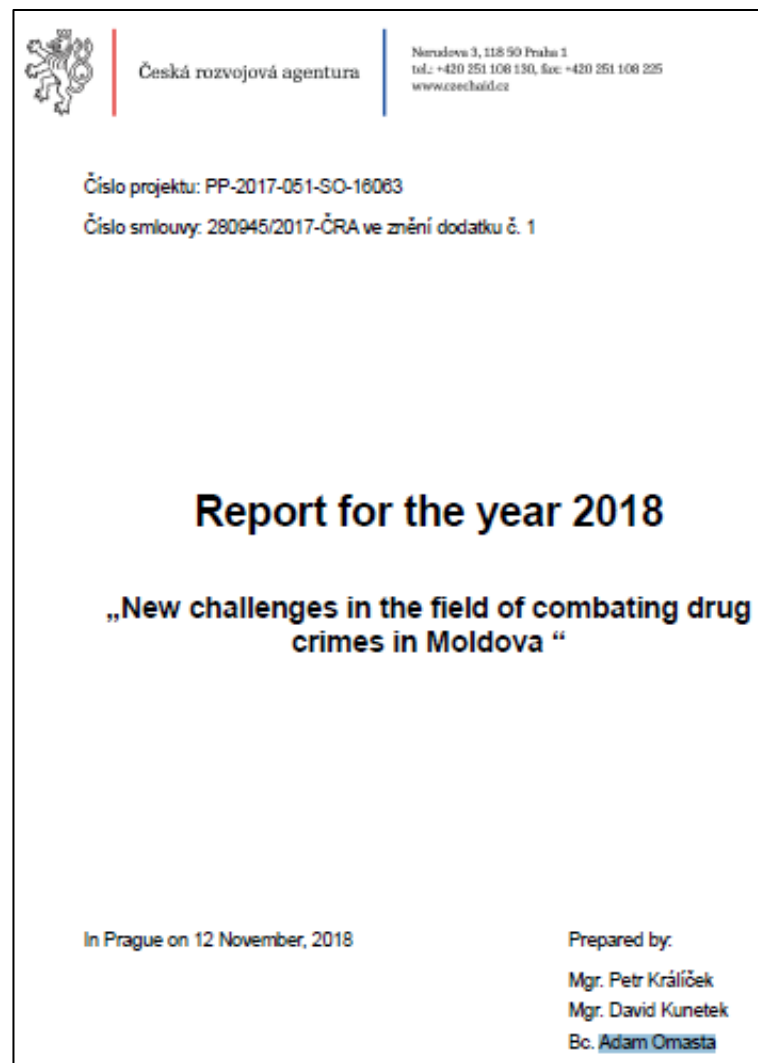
Česká rozvojová agentura

Nerudova 3, 118 50 Praha 1
tel.: +420 251 108 130, fax: +420 251 108 225
www.czechaid.cz

Číslo projektu: PP-2017-051-SO-16063

Číslo smlouvy: 280945/2017-ČRA ve znění dodatku č. 1

Report for the year 2018

„New challenges in the field of combating drug crimes in Moldova “

In Prague on 12 November, 2018

Prepared by:

Mgr. Petr Králíček

Mgr. David Kunetek

Bc. Adam Omasta